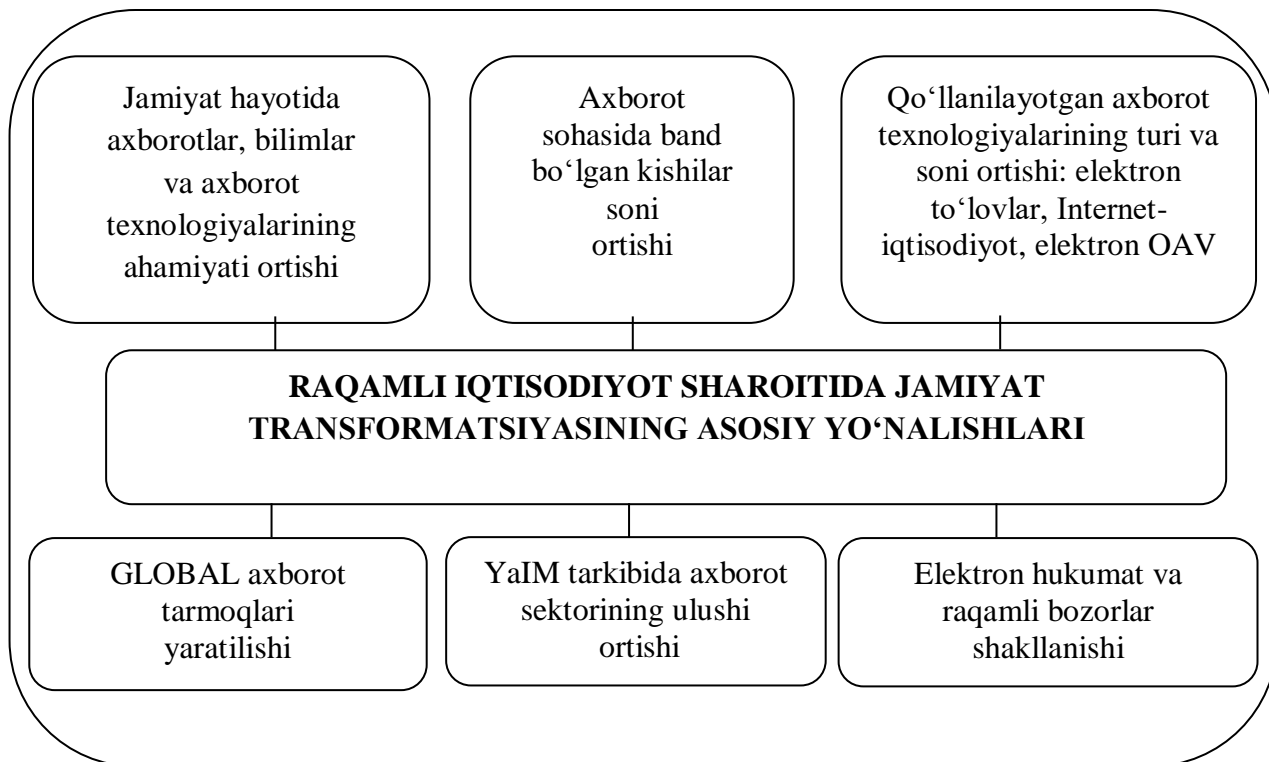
Jamiyat hayotida axborotlar, bilimlar va axborot texnologiyalarining ahamiyati ortishi

Axborot sohasida band bo‘lgan kishilar soni ortishi

Qo‘llanilayotgan axborot texnologiyalarining turi va soni ortishi: elektron to‘lovlar, Internet-iqtisodiyot, elektron OAV

RAQAMLI IQTISODIYOT SHAROITIDA JAMIYAT TRANSFORMATSIYASINING ASOSIY YO‘NALISHLARI

GLOBAL axborot tarmoqlari yaratilishi

YaIM tarkibida axborot sektorining ulushi ortishi

Elektron hukumat va raqamli bozorlar shakllanishi